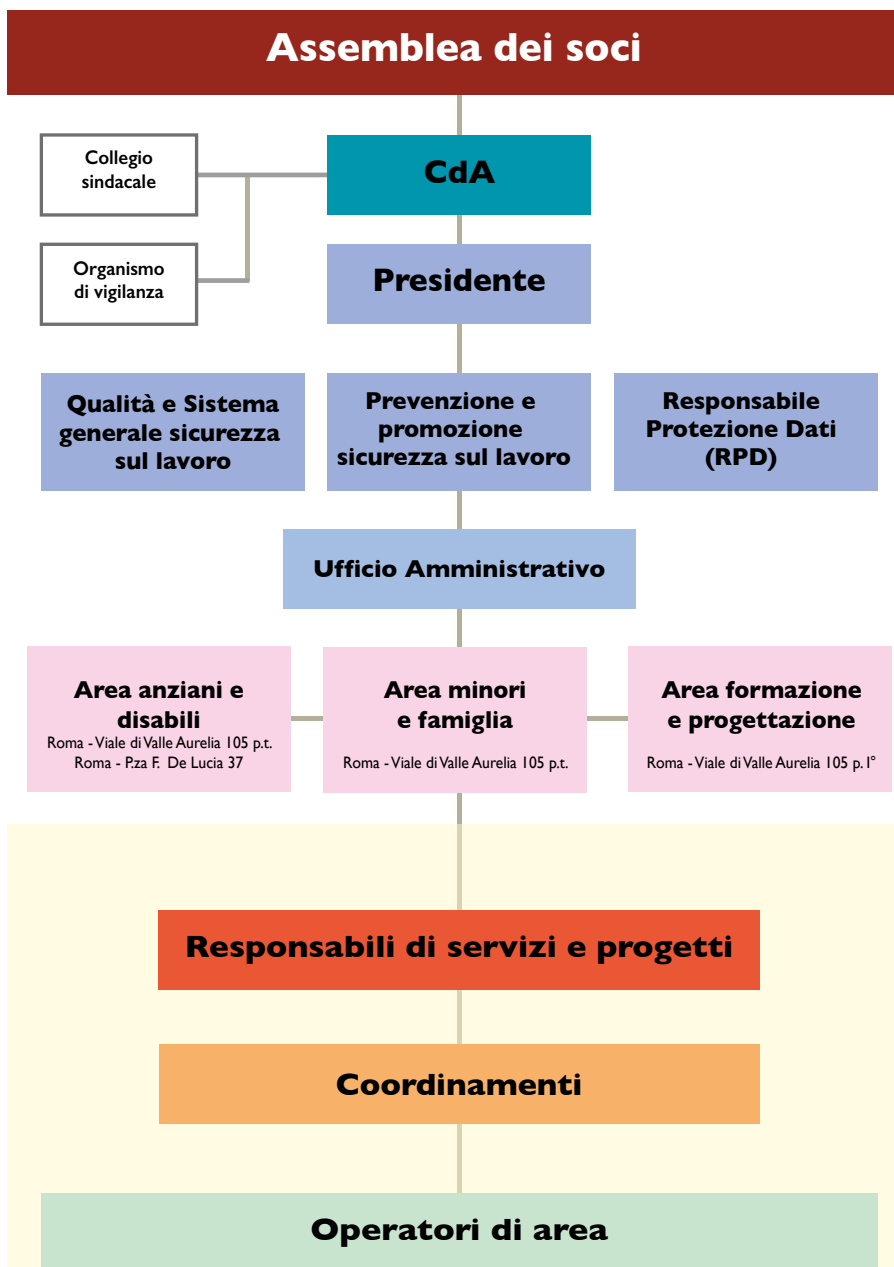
Assemblea dei soci

Collegio sindacale

CdA

Organismo di vigilanza

Presidente

Qualità e Sistema generale sicurezza sul lavoro

Prevenzione e promozione sicurezza sul lavoro

Responsabile Protezione Dati (RPD)

Ufficio Amministrativo

Area anziani e disabili
Roma - Viale di Valle Aurelia 105 p.t.
Roma - P.za F. De Lucia 37

Area minori e famiglia
Roma - Viale di Valle Aurelia 105 p.t.

Area formazione e progettazione
Roma - Viale di Valle Aurelia 105 p. I°

Responsabili di servizi e progetti

Coordinamenti

Operatori di area